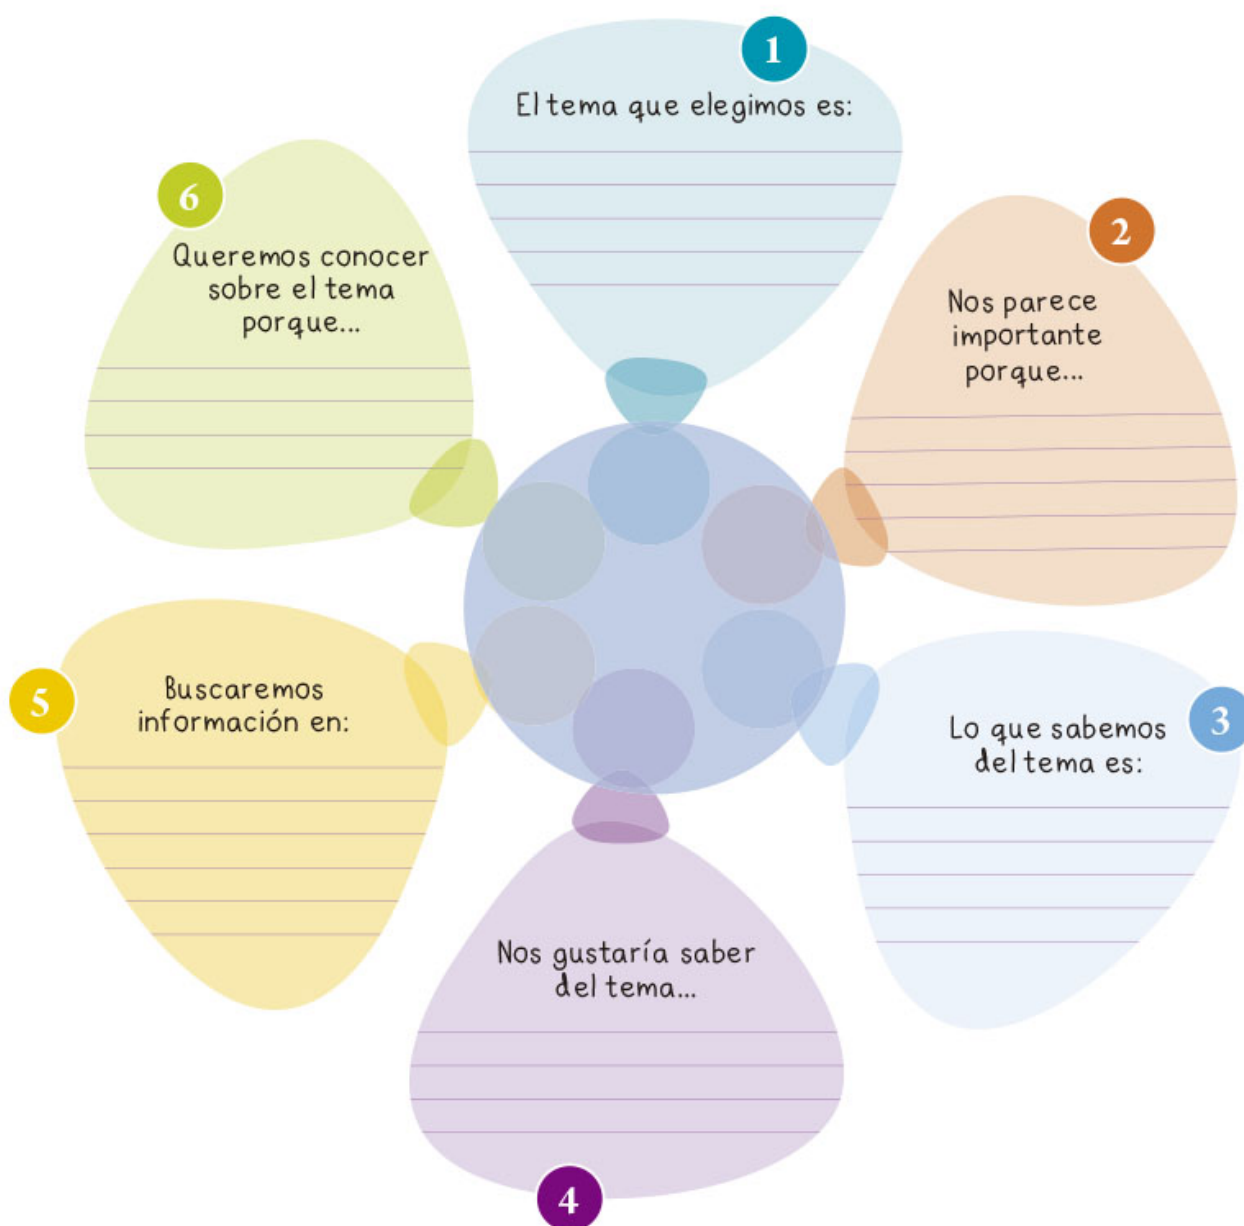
1
El tema que elegimos es:

2
Nos parece importante porque...

3
Lo que sabemos del tema es:

4
Nos gustaría saber del tema...

5
Buscaremos información en:

6
Queremos conocer sobre el tema porque...